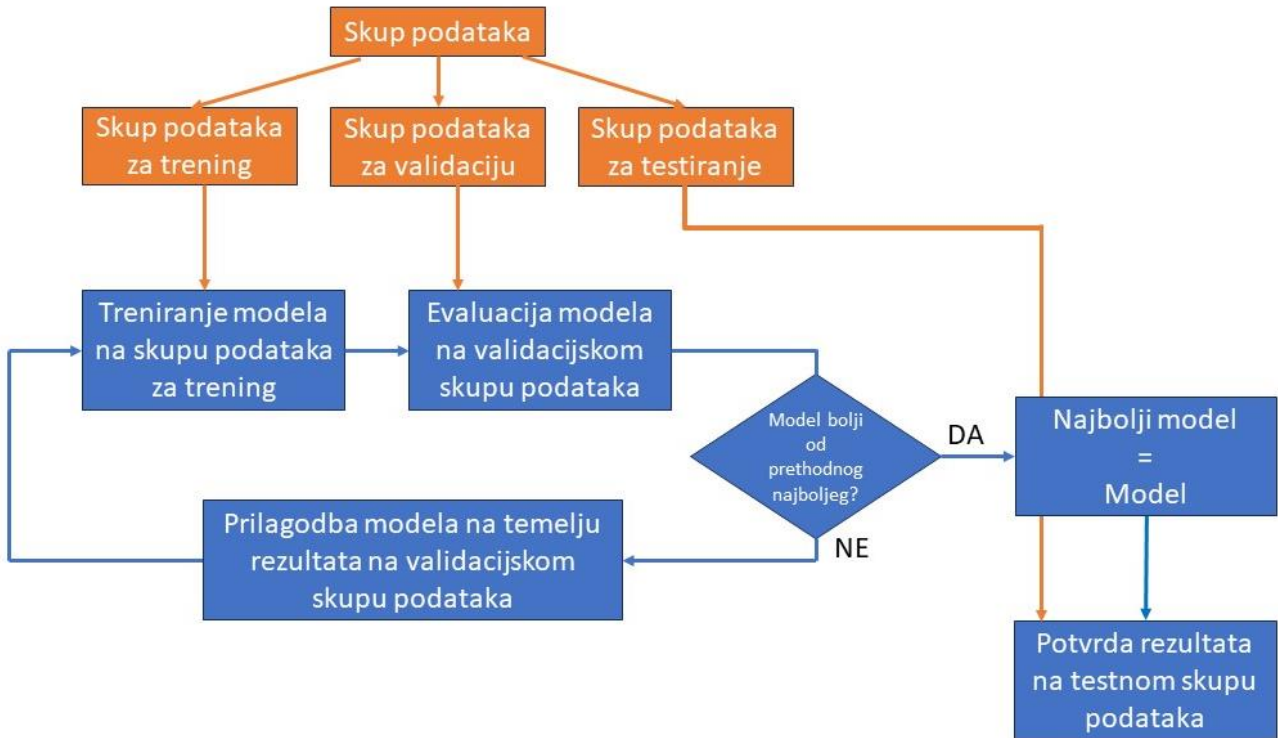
Skup podataka

Skup podataka za trening

Skup podataka za validaciju

Skup podataka za testiranje

Treniranje modela na skupu podataka za trening

Evaluacija modela na validacijskom skupu podataka

Model bolji od prethodnog najboljeg?

DA

NE

Najbolji model = Model

Prilagodba modela na temelju rezultata na validacijskom skupu podataka

Potvrda rezultata na testnom skupu podataka